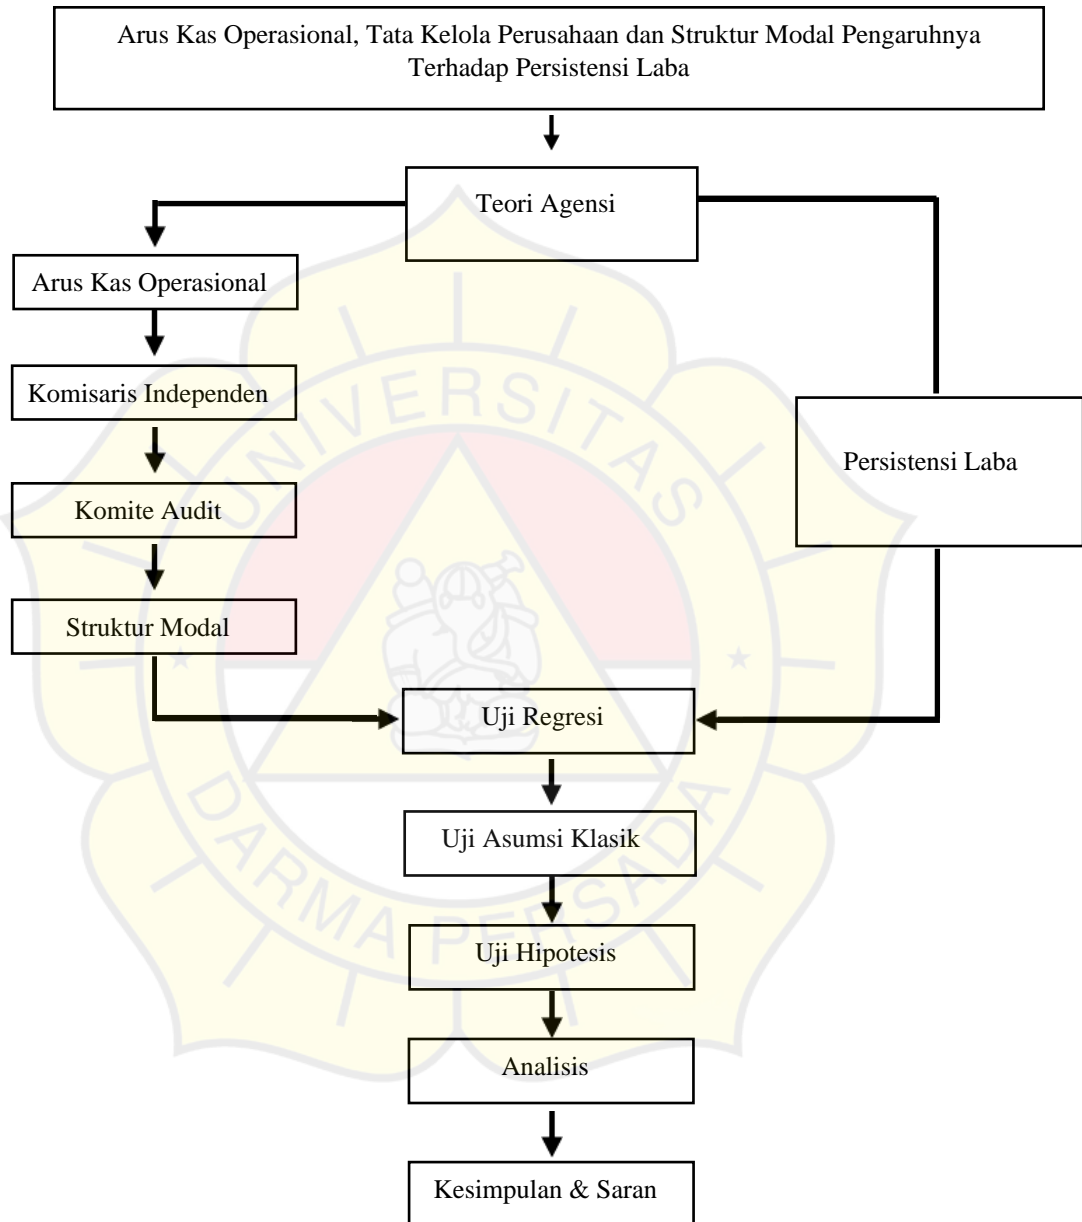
Arus Kas Operasional, Tata Kelola Perusahaan dan Struktur Modal Pengaruhnya Terhadap Persistensi Laba

Teori Agensi

Arus Kas Operasional

Komisaris Independen

Komite Audit

Struktur Modal

Persistensi Laba

Uji Regresi

Uji Asumsi Klasik

Uji Hipotesis

Analisis

Kesimpulan & Saran

UNIVERSITAS DARMA PERSADA